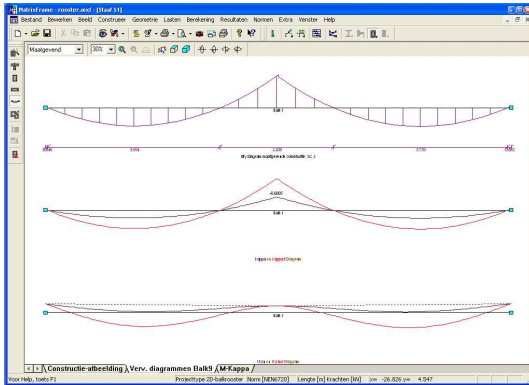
MatrixFrame - rooster.mxf - [Staaf 51]

Bestand Bewerken Beeld Construeer Geometrie Lasten Berekening Resultaten Normen Extra Venster Help

Maatgevend 30%

Balk 1

3.604 2.436 3.150

My diagram maatgevende combinatie: UC 1

-0.0007

Balk 1

Kappa en Kappa/EI Diagram

Balk 1

M en w Diagram

Constructie-afbeelding Verv. diagrammen Balk9 M-Kappa

Voor Help, toets F1 Projecttype 2D-balkrooster Norm [NEN6720] Lengte [m] Krachten [kN] x= -26.826 y= 4.547